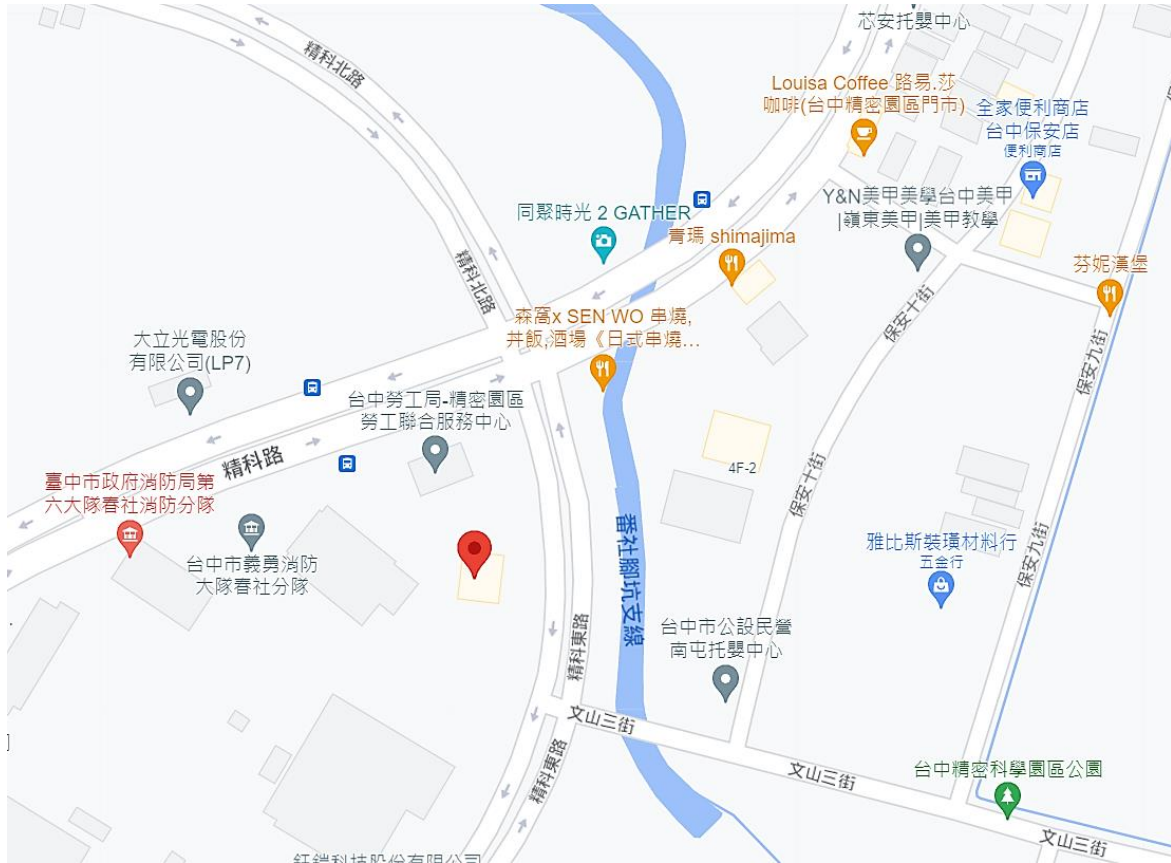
芯安托嬰中心

精科北路

Louisa Coffee 路易.莎咖啡(台中精密園區門市)

全家便利商店 台中保安店 便利商店

同聚時光 2 GATHER

青瑪 shimajima

Y&N美甲美學台中美甲|嶺東美甲|美甲教學

芬妮漢堡

精科北路

保安十街

森窩x SEN WO 串燒, 丼飯,酒場《日式串燒…

大立光電股份有限公司(LP7)

台中勞工局-精密園區勞工聯合服務中心

保安九街

精科路

臺中市政府消防局第六大隊春社消防分隊

4F-2

保安十街

台中市義勇消防大隊春社分隊

番社腳坑支線

雅比斯裝潢材料行 五金行

保安九街

精科東路

台中市公設民營南屯托嬰中心

文山三街

精科東路

文山三街

台中精密科學園區公園

文山三街

紅鑽科技股份有限公司